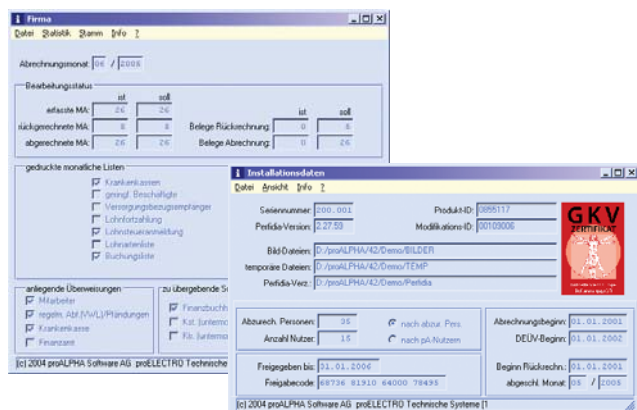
Firma

Datei Statistik Stamm Info ?

Abrechnungsmonat: 06 / 2005

Bearbeitungsstatus

ist soll

erfasste MA: 26 26

rückgerechnete MA: 8 8

abgerechnete MA: 26 26

ist soll

Belege Rückrechnung: 0 8

Belege Abrechnung: 0 26

gedruckte monatliche Listen

Krankenkassen

geringf. Beschäftigte

Versorgungsbezugsempfänger

Lohnfortzahlung

Lohnsteueranmeldung

Lohnartenliste

Buchungsliste

anliegende Überweisungen

Mitarbeiter

regelm. Abl.(VWL)/Pfändungen

Krankenkasse

Finanzamt

zu übergebende S

Finanzbuchh

Kst. (untern

Ktr. (untern

(c) 2004 proALPHA Software AG proELECTRO Technische

Installationsdaten

Datei Ansicht Info ?

Seriennummer: 200.001

Perfidia-Version: 2.27.59

Produkt-ID: 0855117

Modifikations-ID: 00109006

GKV

ZERTIFIKAT

Bild-Dateien: D:/proALPHA/42/Demo/BILDER

temporäre Dateien: D:/proALPHA/42/Demo/TEMP

Perfidia-Verz.: D:/proALPHA/42/Demo/Perfidia

Abzurech. Personen: 35

Anzahl Nutzer: 15

nach abzur. Pers.

nach pA-Nutzern

Abrechnungsbeginn: 01.01.2001

DEÜV-Beginn: 01.01.2002

Freigegeben bis: 01.01.2006

Freigabecode: 68736 81910 64000 78495

Beginn Rückrechn.: 01.01.2001

abgeschl. Monat: 05 / 2005

(c) 2004 proALPHA Software AG proELECTRO Technische Systeme (1